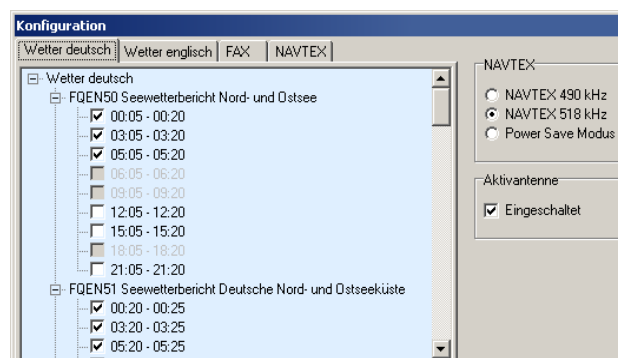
Konfiguration

Wetter deutsch | Wetter englisch | FAX | NAVTEX

Wetter deutsch
FQEN50 Seewetterbericht Nord- und Ostsee
00:05 - 00:20
03:05 - 03:20
05:05 - 05:20
06:05 - 06:20
09:05 - 09:20
12:05 - 12:20
15:05 - 15:20
18:05 - 18:20
21:05 - 21:20
FQEN51 Seewetterbericht Deutsche Nord- und Ostseeküste
00:20 - 00:25
03:20 - 03:25
05:20 - 05:25

NAVTEX
NAVTEX 490 kHz
NAVTEX 518 kHz
Power Save Modus

Aktivantenne
Eingeschaltet